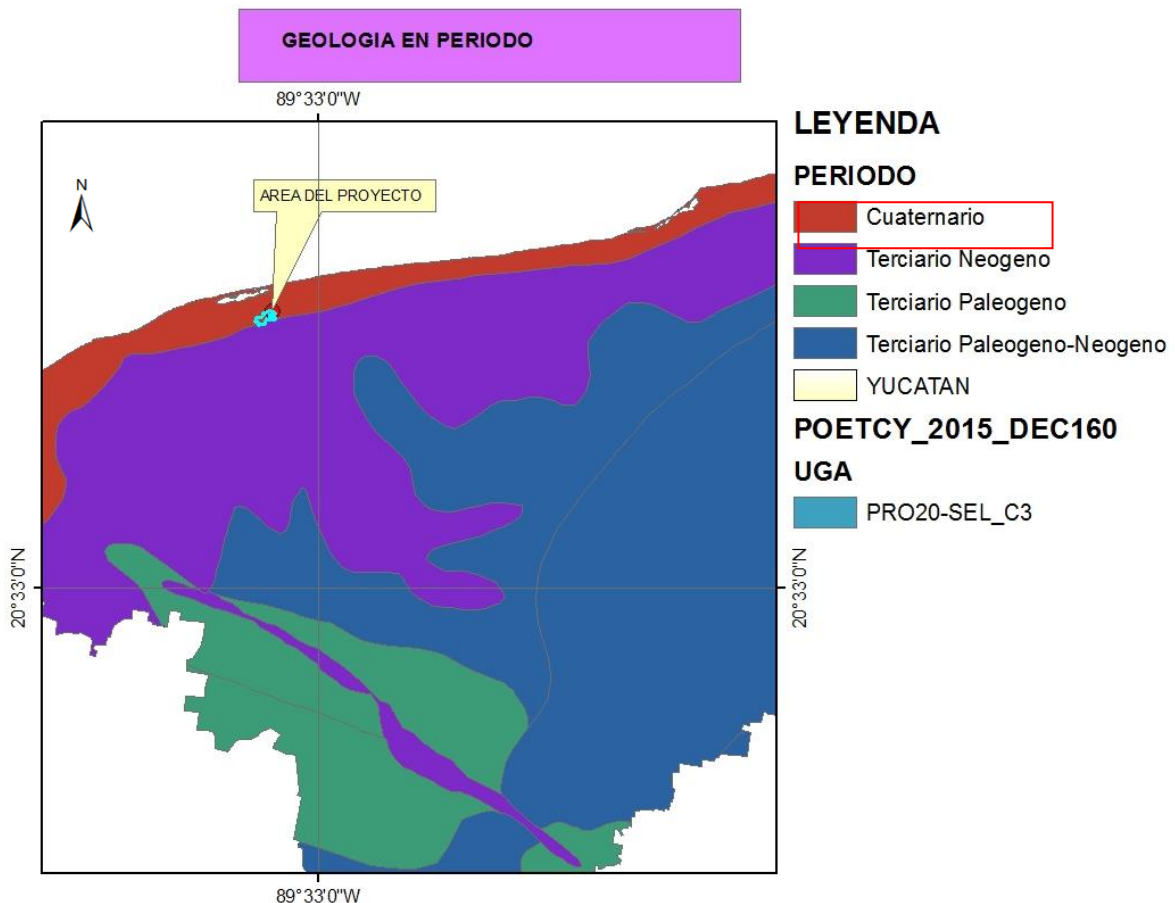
GEOLOGIA EN PERIODO

89°33'0"W

N

AREA DEL PROYECTO

20°33'0"N

20°33'0"N

89°33'0"W

LEYENDA

PERIODO

Cuaternario

Terciario Neogeno

Terciario Paleogeno

Terciario Paleogeno-Neogeno

YUCATAN

POETCY_2015_DEC160

UGA

PRO20-SEL_C3